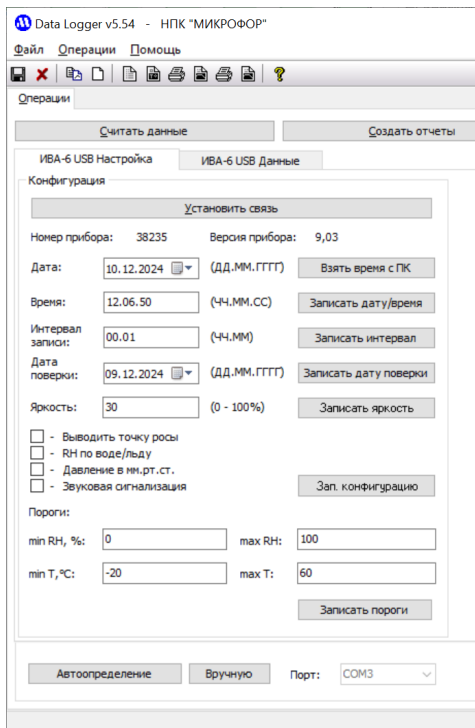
Data Logger v5.54 - НПК "МИКРОФОР"

Файл Операции Помощь

Операции

Считать данные

Создать отчеты

ИВА-6 USB Настройка

ИВА-6 USB Данные

Конфигурация

Установить связь

Номер прибора: 38235

Версия прибора: 9,03

Дата: 10.12.2024 (ДД.ММ.ГГГГ) Взять время с ПК

Время: 12.06.50 (ЧЧ.ММ.СС) Записать дату/время

Интервал записи: 00.01 (ЧЧ.ММ) Записать интервал

Дата поверки: 09.12.2024 (ДД.ММ.ГГГГ) Записать дату поверки

Яркость: 30 (0 - 100%) Записать яркость

- Выводить точку росы
- RH по воде/льду
- Давление в мм.рт.ст.
- Звуковая сигнализация

Зап. конфигурацию

Пороги:

min RH, %: 0

max RH: 100

min T,°C: -20

max T: 60

Записать пороги

Автоопределение

Вручную

Порт: COM3